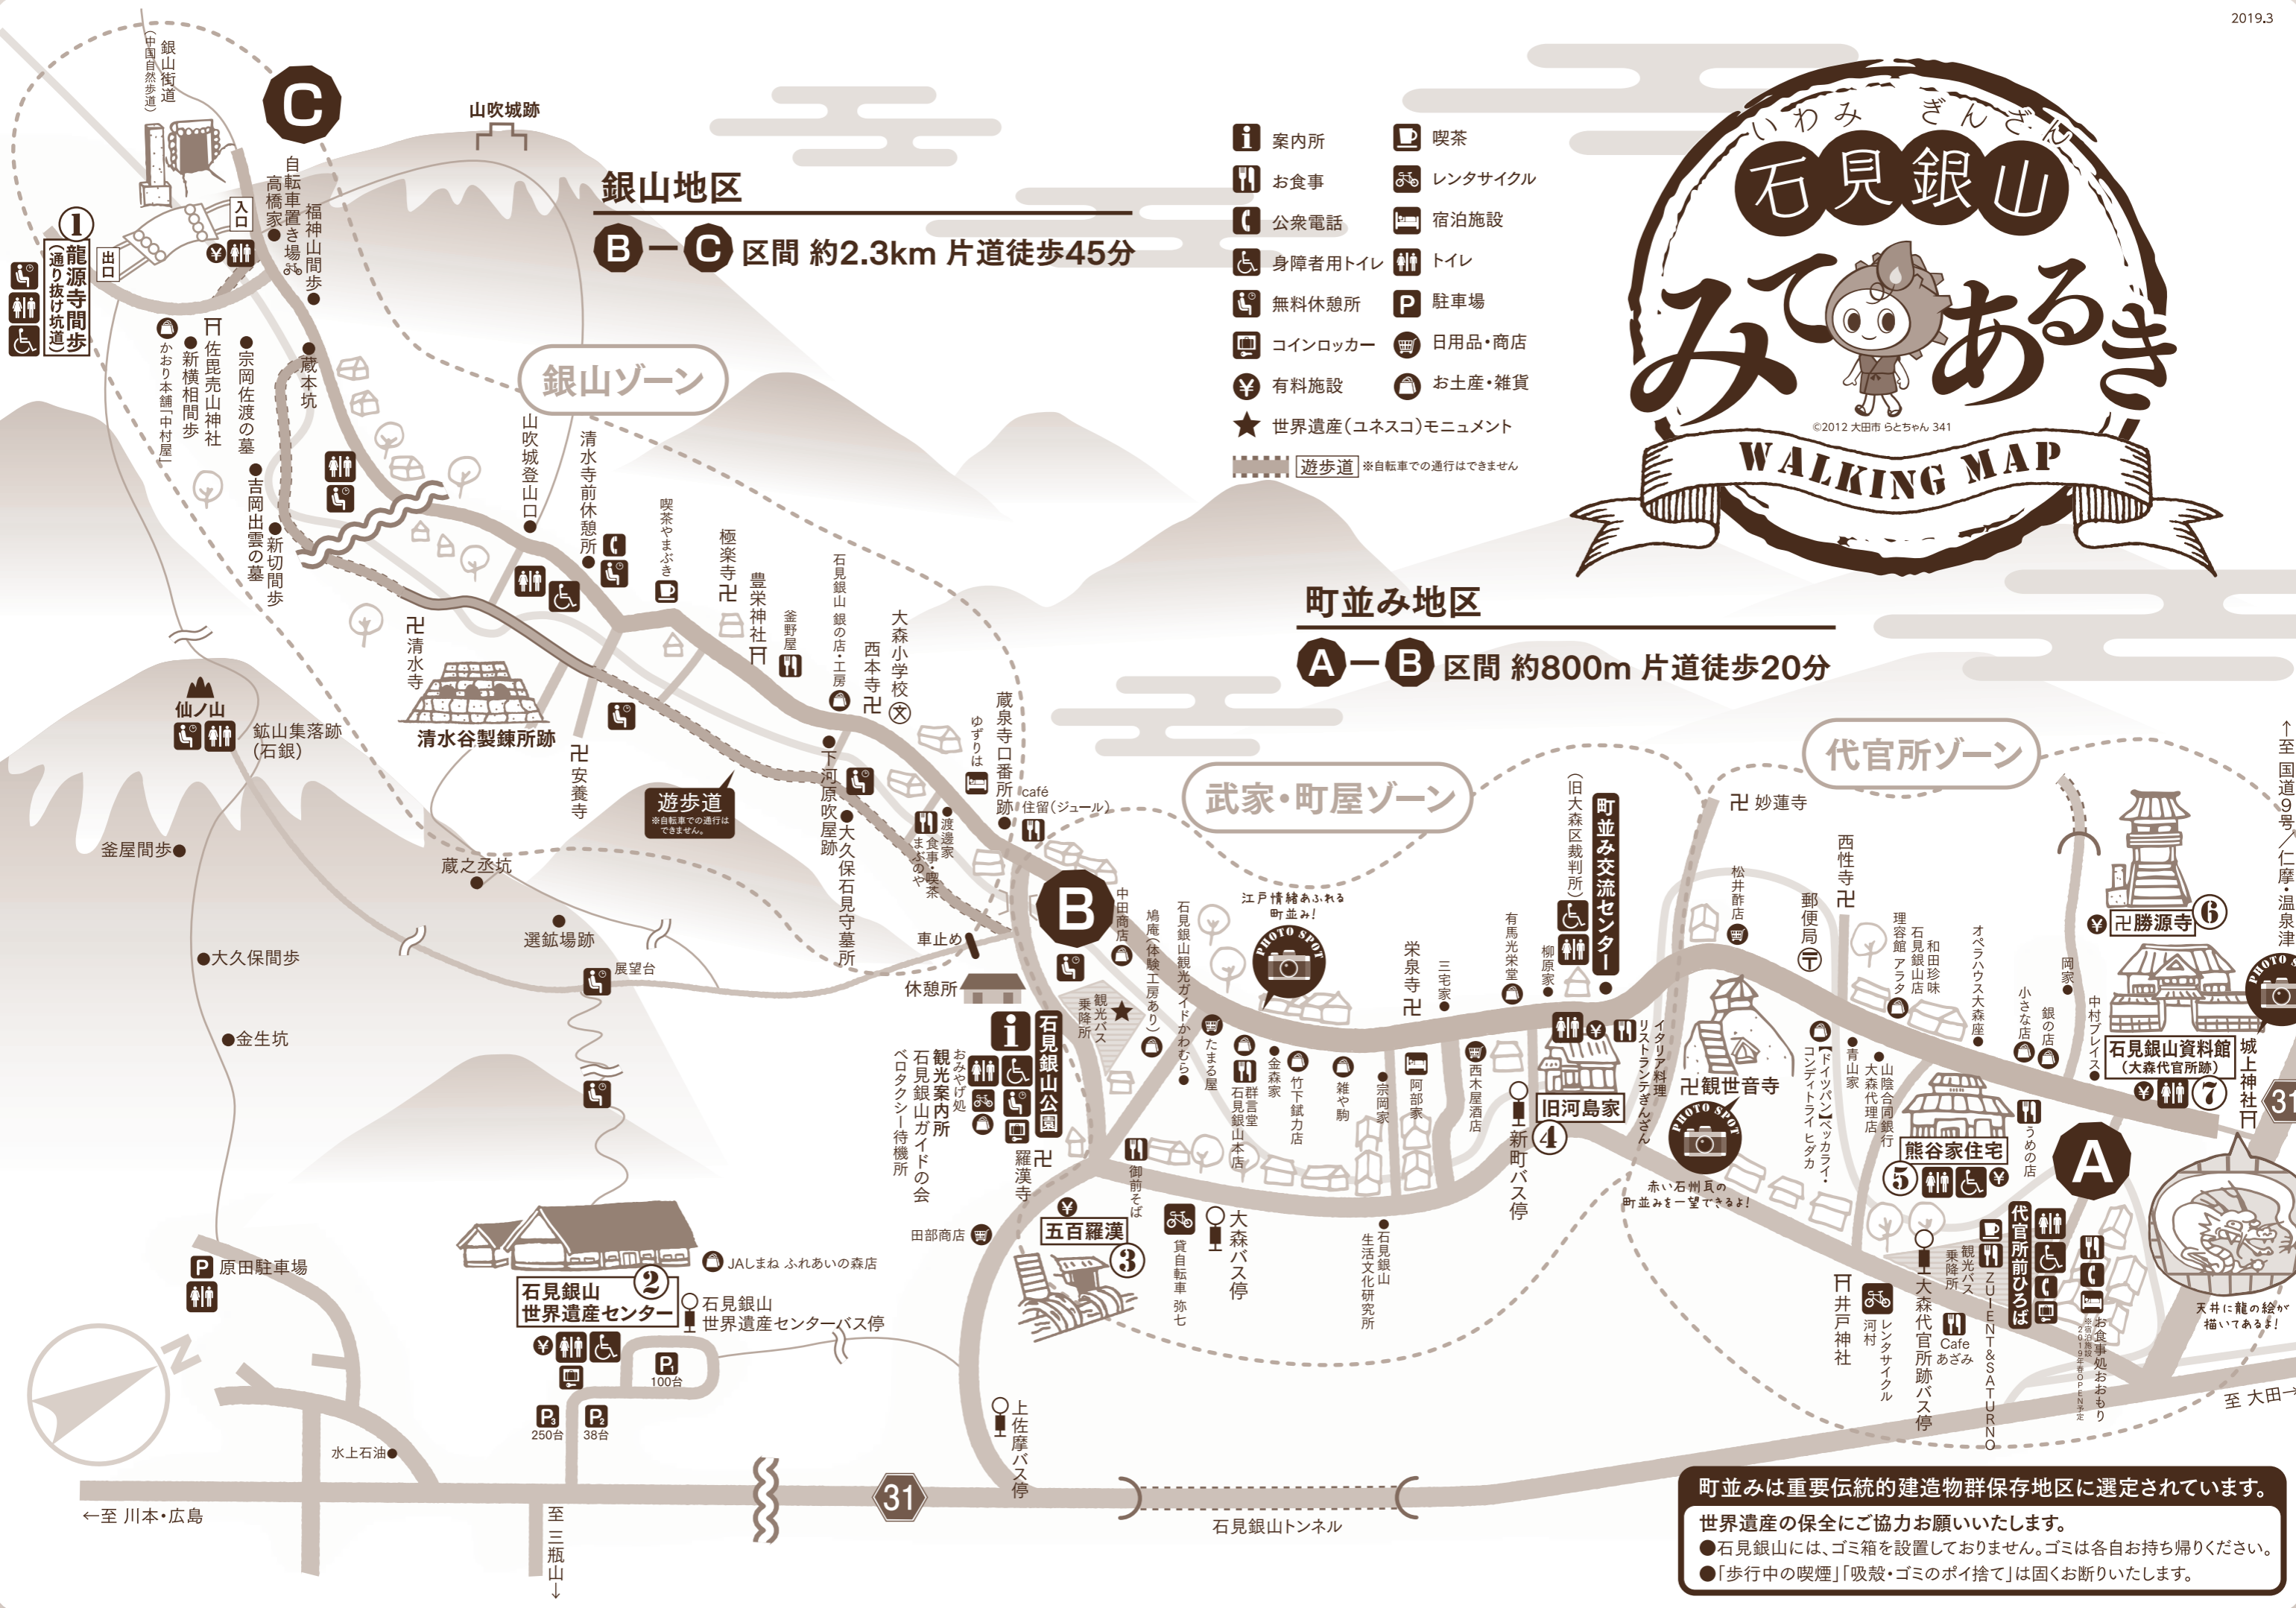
2019.3

いわみぎんざん
石見銀山
みてあるき
©2012 大田市 らとちゃん 341
WALKING MAP

案内所
お食事
公衆電話
身障者用トイレ
無料休憩所
コインロッカー
有料施設
喫茶
レンタサイクル
宿泊施設
トイレ
駐車場
日用品・商店
お土産・雑貨
世界遺産（ユネスコ）モニュメント
遊歩道 ※自転車での通行はできません

銀山地区
B－C 区間 約2.3km 片道徒歩45分

町並み地区
A－B 区間 約800m 片道徒歩20分

銀山ゾーン
武家・町屋ゾーン
代官所ゾーン

C
銀山街道（中国自然歩道）
山吹城跡
入口
出口
① 龍源寺間歩（通り抜け坑道）
高橋家
自転車置き場
福神山間歩
蔵本坑
かおり本舗「中村屋」
佐毘売山神社
新横相間歩
宗岡佐渡の墓
吉岡出雲の墓
新切間歩
山吹城登山口
清水寺前休憩所
喫茶やまぶき
極楽寺
豊栄神社
釜野屋
石見銀山 銀の店・工房
西本寺
大森小学校
清水寺
清水谷製錬所跡
安養寺
遊歩道 ※自転車での通行はできません。
下河原吹屋跡
大久保石見守墓所
ゆずりは
蔵泉寺口番所跡
café 住留（ジュール）
渡邉家 食事・喫茶 まるや
仙ノ山
鉱山集落跡（石銀）
釜屋間歩
蔵之丞坑
選鉱場跡
展望台
大久保間歩
金生坑
車止め
休憩所
B
中田商店
鳩庵（体験工房あり）
石見銀山観光ガイドかわむら
観光バス乗降所
石見銀山公園
観光案内所
おみやげ処
石見銀山ガイドの会
ベロタクシー待機所
羅漢寺
五百羅漢 ③
田部商店
たまる屋
群言堂 石見銀山本店
金森家
竹下鉱力店
雑や駒
御前そば
貸自転車 弥七
大森バス停
宗岡家
阿部家
西木屋酒店
江戸情緒あふれる町並み！
PHOTO SPOT
栄泉寺
三宅家
有馬光栄堂
柳原家
町並み交流センター（旧大森区裁判所）
旧河島家 ④
新町バス停
イタリア料理 リストランテ きんさん
観世音寺
PHOTO SPOT
赤い石州瓦の町並みを一望できるよ！
石見銀山生活文化研究所
妙蓮寺
松井酢店
郵便局
西性寺
理容館アラタ
石見銀山店
和田珍味
オペラハウス大森座
ドイツパン ベッカライ・コンディトライ ヒダカ
青山家
大森代官所跡
山陰合同銀行
熊谷家住宅 ⑤
小さな店
銀の店
岡家
中村ブレイス
勝源寺 ⑥
石見銀山資料館（大森代官所跡）⑦
城上神社
PHOTO SPOT
うめの店
A
代官所前ひろば
お食事処 おおもり
ZUIENT&SATURNO
Cafe あざみ
観光バス乗降所
大森代官所跡バス停
レンタサイクル 河村
井戸神社
天井に龍の絵が描いてあるよ！
至 国道9号／仁摩・温泉津
至 大田
31
原田駐車場
JAしまね ふれあいの森店
石見銀山世界遺産センター ②
石見銀山世界遺産センターバス停
100台
250台
38台
水上石油
上佐摩バス停
←至 川本・広島
至 三瓶山
石見銀山トンネル

町並みは重要伝統的建造物群保存地区に選定されています。
世界遺産の保全にご協力お願いいたします。
●石見銀山には、ゴミ箱を設置しておりません。ゴミは各自お持ち帰りください。
●「歩行中の喫煙」「吸殻・ゴミのポイ捨て」は固くお断りいたします。